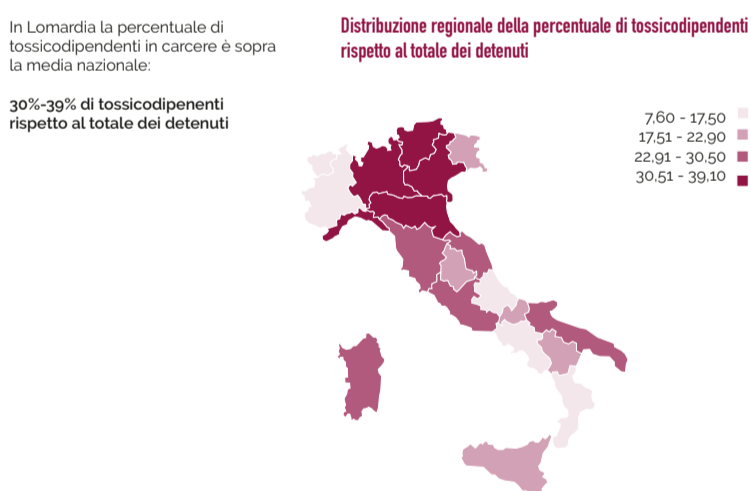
In Lomardia la percentuale di tossicodipendenti in carcere è sopra la media nazionale:

30%-39% di tossicodipenenti rispetto al totale dei detenuti

Distribuzione regionale della percentuale di tossicodipendenti rispetto al totale dei detenuti

7,60 - 17,50
17,51 - 22,90
22,91 - 30,50
30,51 - 39,10